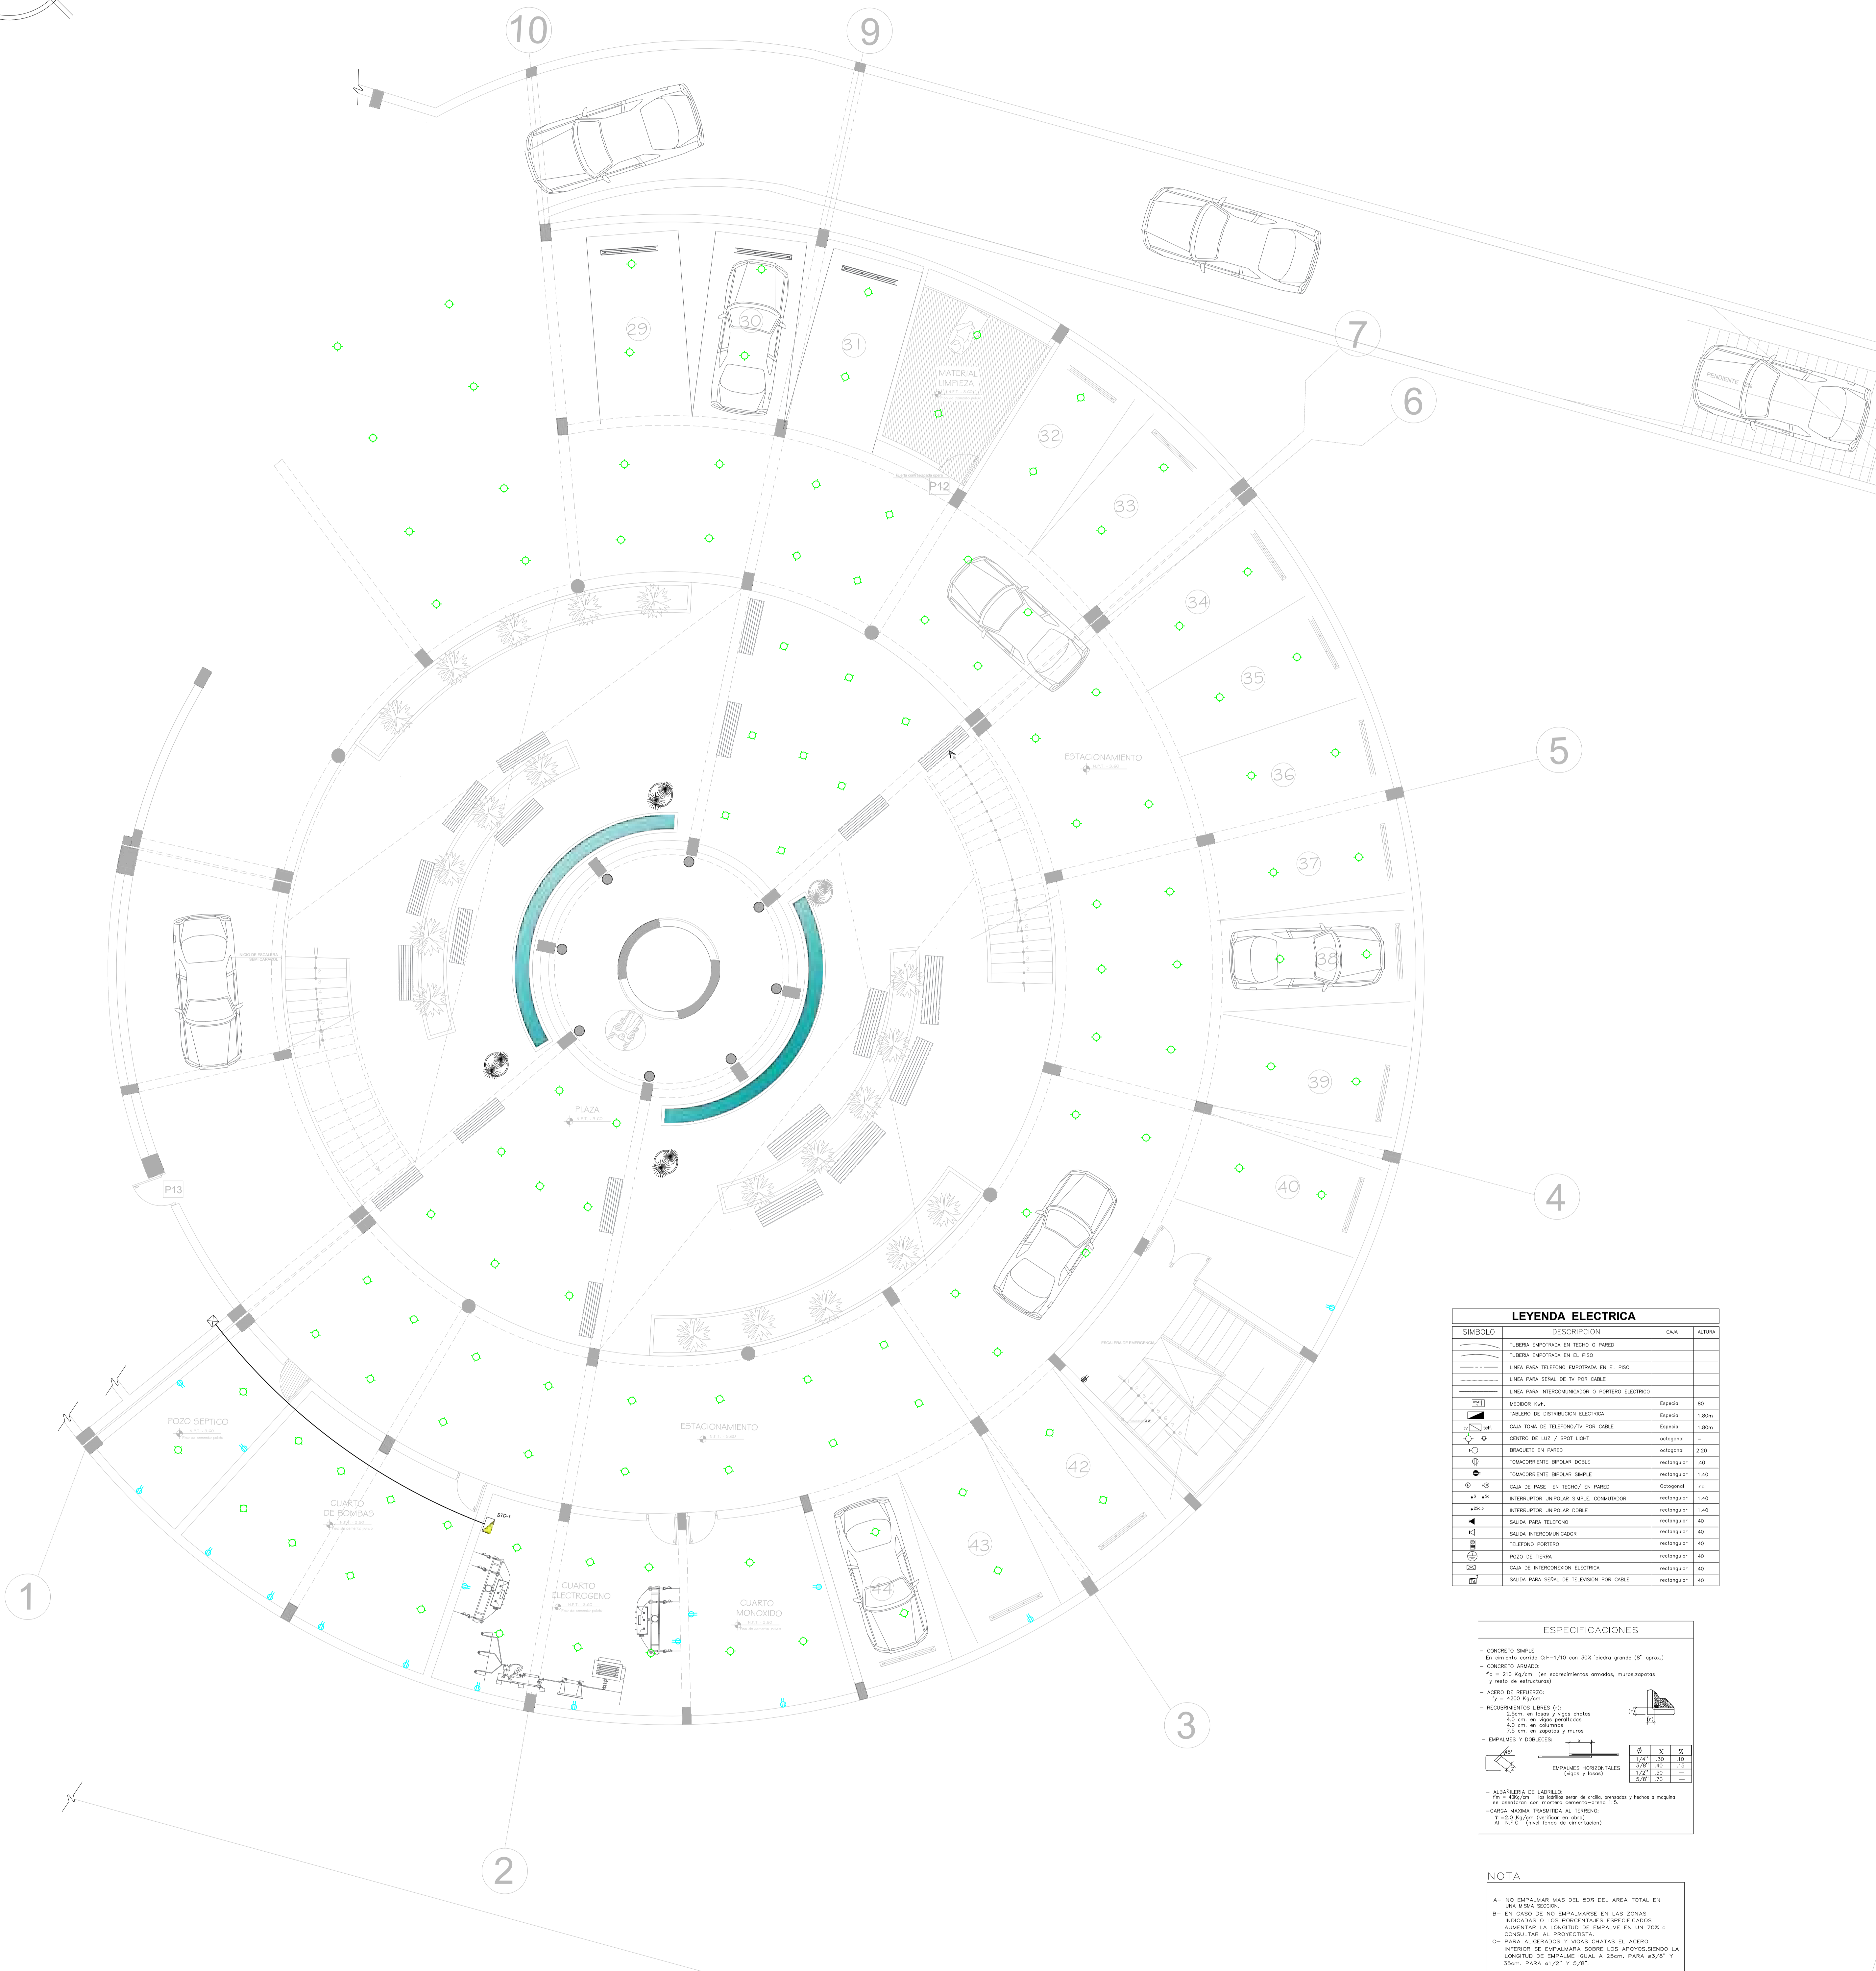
10
9
7
6
5
4
3
2
1

29
30
31
MATERIAL LIMPIEZA
P12
32
33
34
35
36
37
38
39
40
42
43
44
ESTACIONAMIENTO
PLAZA
P13
POZO SEPTICO
CUARTO DE BOMBAS
STD-1
CUARTO ELECTROGENO
CUARTO MONOXIDO
ESTACIONAMIENTO
PENDIENTE

LEYENDA ELECTRICA

| SIMBOLO | DESCRIPCION | CAJA | ALTURA |
|---|---|---|---|
| | TUBERIA EMPOTRADA EN TECHO O PARED | | |
| | TUBERIA EMPOTRADA EN EL PISO | | |
| | LINEA PARA TELEFONO EMPOTRADA EN EL PISO | | |
| | LINEA PARA SEÑAL DE TV POR CABLE | | |
| | LINEA PARA INTERCOMUNICADOR O PORTERO ELECTRICO | | |
| | MEDIDOR Kwh. | Especial | .80 |
| | TABLERO DE DISTRIBUCION ELECTRICA | Especial | 1.80m |
| tv telf. | CAJA TOMA DE TELEFONO/TV POR CABLE | Especial | 1.80m |
| | CENTRO DE LUZ / SPOT LIGHT | octogonal | - |
| | BRAQUETE EN PARED | octogonal | 2.20 |
| | TOMACORRIENTE BIPOLAR DOBLE | rectangular | .40 |
| | TOMACORRIENTE BIPOLAR SIMPLE | rectangular | 1.40 |
| | CAJA DE PASE EN TECHO/ EN PARED | Octogonal | ind |
| | INTERRUPTOR UNIPOLAR SIMPLE, CONMUTADOR | rectangular | 1.40 |
| | INTERRUPTOR UNIPOLAR DOBLE | rectangular | 1.40 |
| | SALIDA PARA TELEFONO | rectangular | .40 |
| | SALIDA INTERCOMUNICADOR | rectangular | .40 |
| | TELEFONO PORTERO | rectangular | .40 |
| | POZO DE TIERRA | rectangular | .40 |
| | CAJA DE INTERCONEXION ELECTRICA | rectangular | .40 |
| | SALIDA PARA SEÑAL DE TELEVISION POR CABLE | rectangular | .40 |

ESPECIFICACIONES

- CONCRETO SIMPLE
En cimiento corrido C:H-1/10 con 30% "piedra grande (8" aprox.)
- CONCRETO ARMADO:
f'c = 210 Kg/cm (en sobrecimientos armados, muros,zapatas y resto de estructuras)
- ACERO DE REFUERZO:
fy = 4200 Kg/cm
- RECUBRIMIENTOS LIBRES (r):
2.5cm. en losas y vigas chatas
4.0 cm. en vigas peraltadas
4.0 cm. en columnas
7.5 cm. en zapatas y muros
- EMPALMES Y DOBLECES:
EMPALMES HORIZONTALES (vigas y losas)

| Ø | X | Z |
|---|---|---|
| 1/4" | .30 | .10 |
| 3/8" | .40 | .15 |
| 1/2" | .50 | — |
| 5/8" | .70 | — |

- ALBAÑILERIA DE LADRILLO:
f'm = 40Kg/cm , los ladrillos seran de arcilla, prensados y hechos a maquina se asentaran con mortero cemento-arena 1:5.
-CARGA MAXIMA TRASMITIDA AL TERRENO:
=2.0 Kg/cm (verificar en obra)
Al N.F.C. (nivel fondo de cimentacion)

NOTA

A- NO EMPALMAR MAS DEL 50% DEL AREA TOTAL EN UNA MISMA SECCION.
B- EN CASO DE NO EMPALMARSE EN LAS ZONAS INDICADAS O LOS PORCENTAJES ESPECIFICADOS AUMENTAR LA LONGITUD DE EMPALME EN UN 70% o CONSULTAR AL PROYECTISTA.
C- PARA ALIGERADOS Y VIGAS CHATAS EL ACERO INFERIOR SE EMPALMARA SOBRE LOS APOYOS,SIENDO LA LONGITUD DE EMPALME IGUAL A 25cm. PARA ø3/8" Y 35cm. PARA ø1/2" Y 5/8".